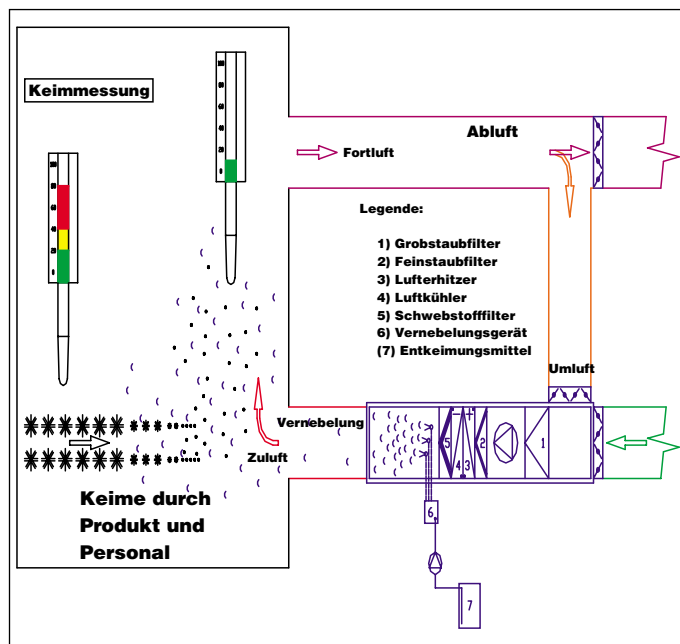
Keimmessung

Abluft

Fortluft

Legende:

1) Grobstaubfilter
2) Feinstaubfilter
3) Lufterhitzer
4) Luftkühler
5) Schwebstofffilter
6) Vernebelungsgerät
(7) Entkeimungsmittel

Umluft

Vernebelung

Zuluft

5 2 1 4 3

6

7

Keime durch Produkt und Personal